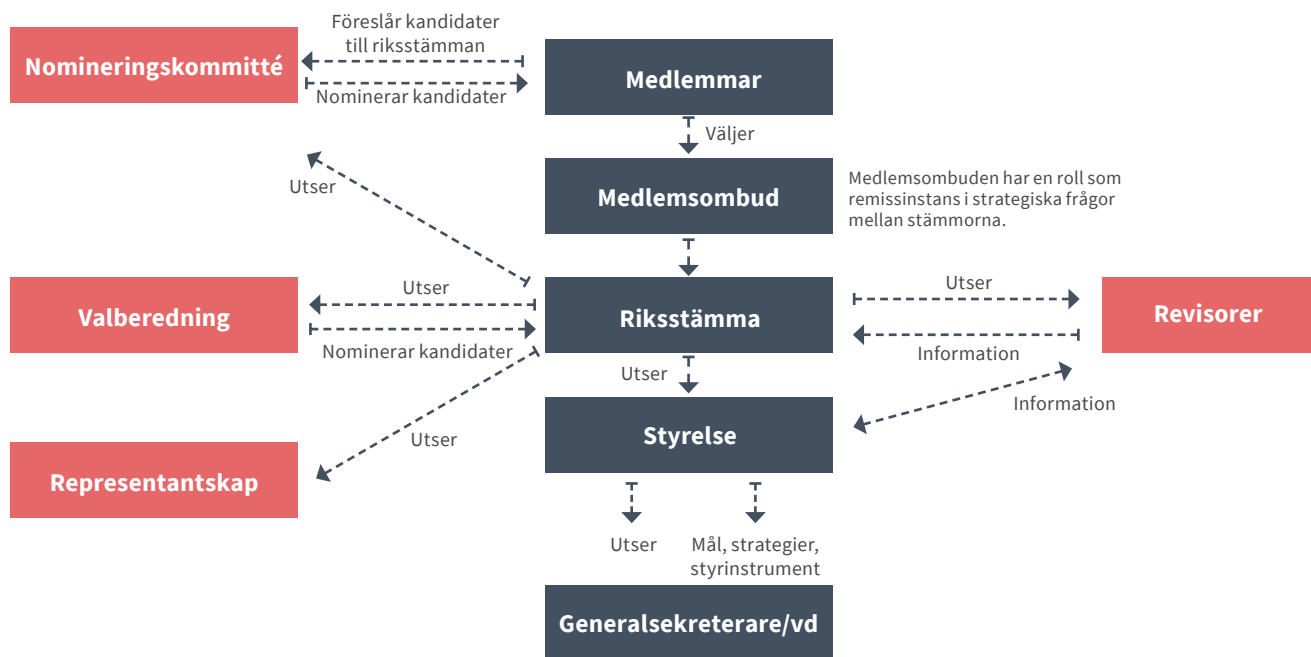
Nomineringskommitté

Föreslår kandidater till riksstämman

Nominerar kandidater

Medlemmar

Väljer

Utser

Medlemsombud

Medlemsombuden har en roll som remissinstans i strategiska frågor mellan stämmorna.

Valberedning

Utser

Nominerar kandidater

Riksstämma

Utser

Information

Revisorer

Utser

Information

Representantskap

Utser

Styrelse

Utser

Mål, strategier, styrinstrument

Generalsekreterare/vd